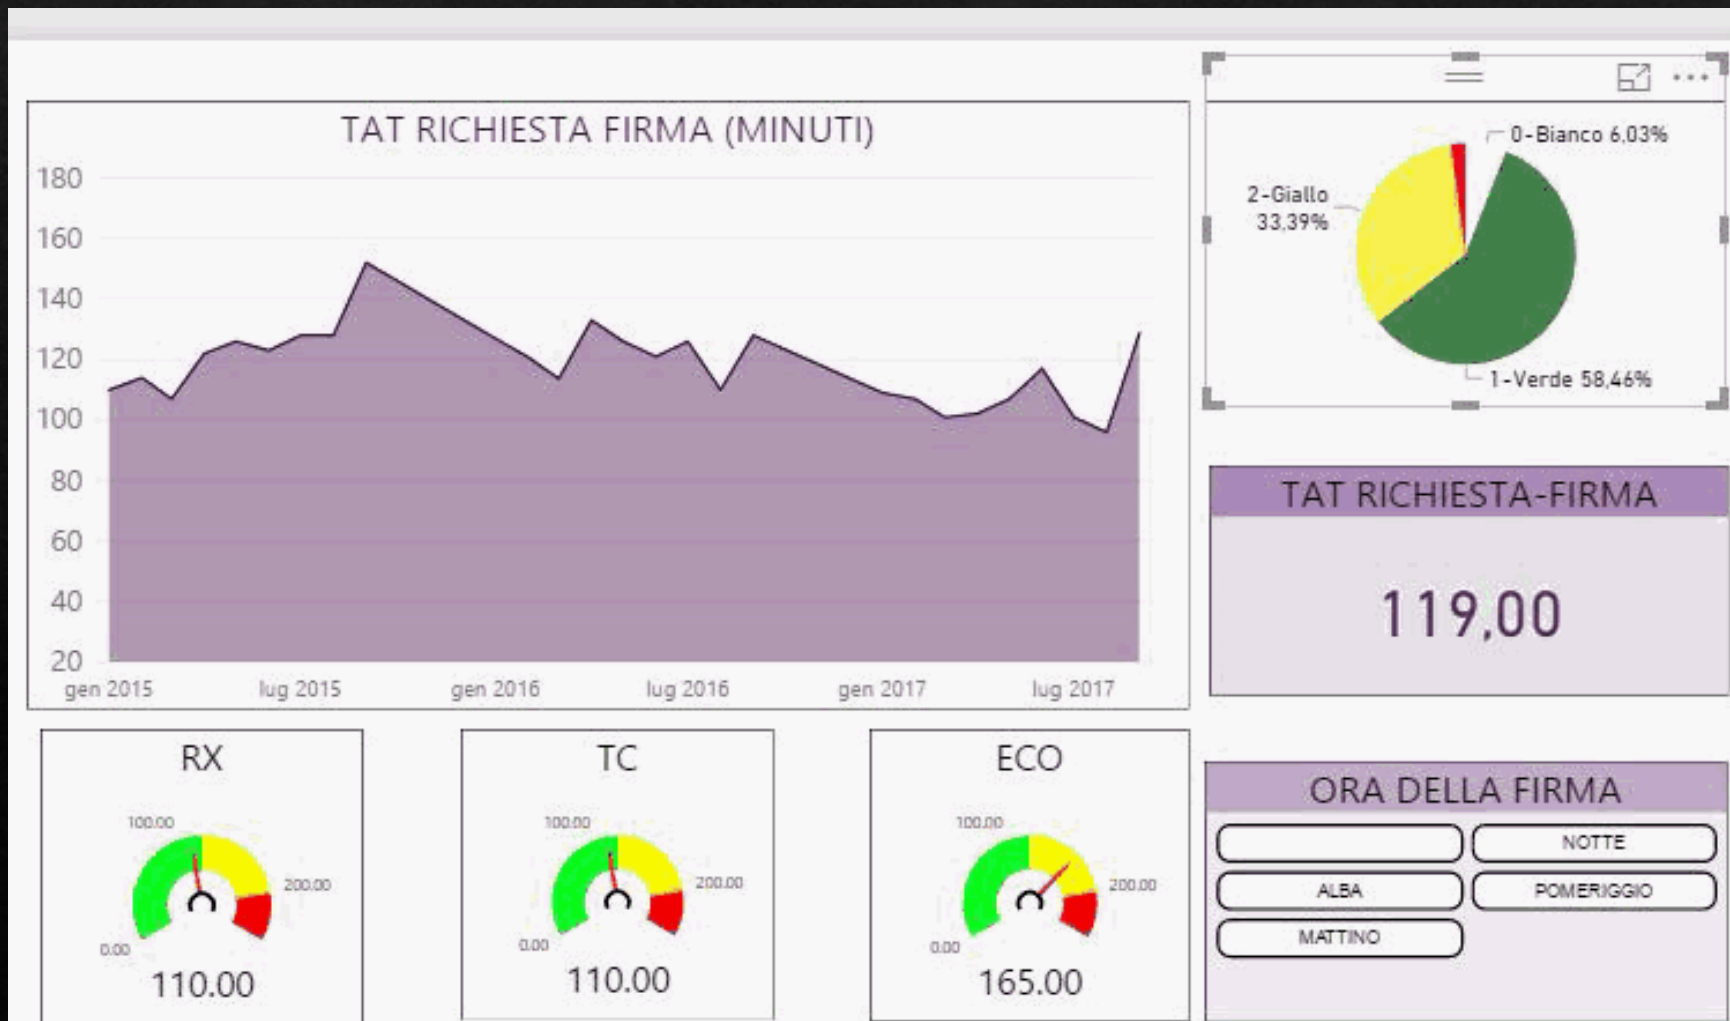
TAT RICHIESTA FIRMA (MINUTI)

180
160
140
120
100
80
60
40
20

gen 2015 lug 2015 gen 2016 lug 2016 gen 2017 lug 2017

0-Bianco 6,03%
2-Giallo 33,39%
1-Verde 58,46%

TAT RICHIESTA-FIRMA

119,00

RX
100.00
200.00
0.00
110.00

TC
100.00
200.00
0.00
110.00

ECO
100.00
200.00
0.00
165.00

ORA DELLA FIRMA

NOTTE
ALBA
POMERIGGIO
MATTINO